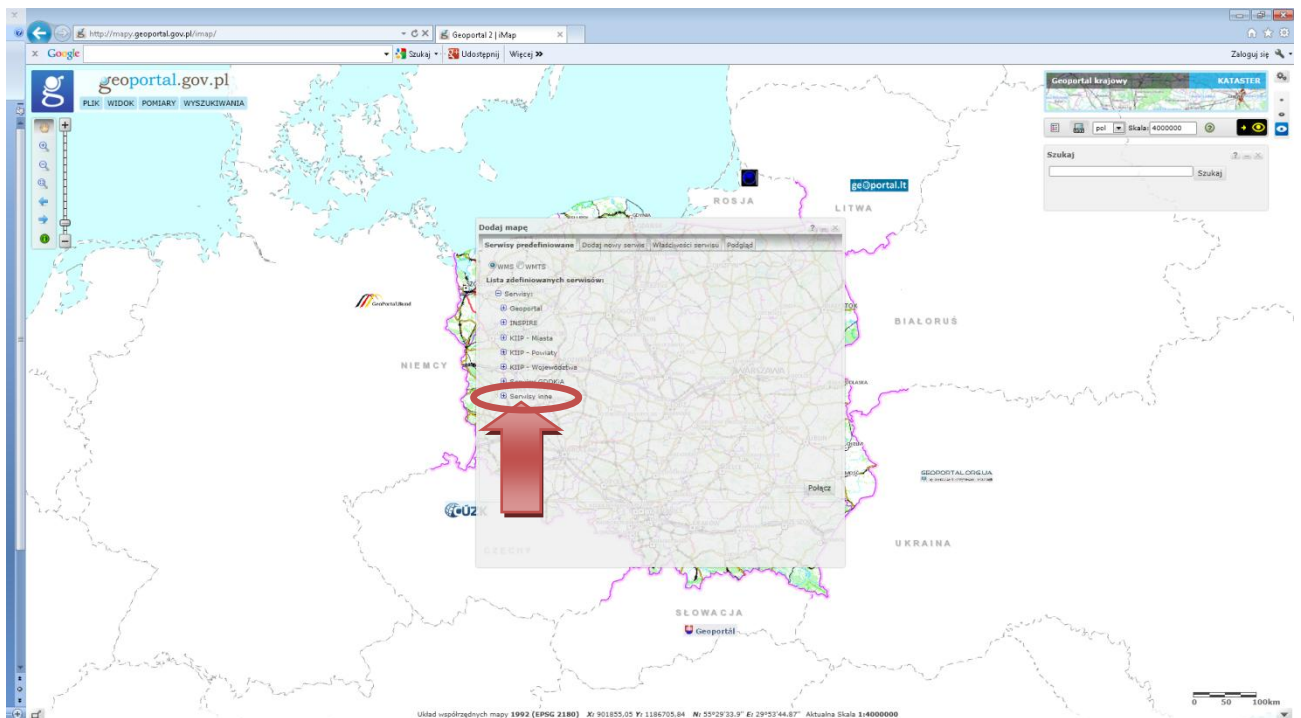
http://mapy.geoportal.gov.pl/imap/

Geoportal 2 | iMap

Google

Szukaj

Udostępnij

Więcej »

Zaloguj się

geoportal.gov.pl

PLIK WIDOK POMIARY WYSZUKIWANIA

Geoportal krajowy

KATASTER

pol

Skala: 4000000

Szukaj

Szukaj

ge@portal.lt

ROSJA

LITWA

BIAŁORUŚ

NIEMCY

UKRAINA

SŁOWACJA

Geoportál

GEOPORTAL.ORG.UA

GeoPortal.Bund

ČÚZK

CZECHY

Dodaj mapę

Serwisy predefiniowane

Dodaj nowy serwis

Właściwości serwisu

Podgląd

WMS WMTS

Lista zdefiniowanych serwisów:

Serwisy

Geoportal

INSPIRE

KIIP - Miasta

KIIP - Powiaty

KIIP - Województwa

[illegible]

Serwisy inne

Połącz

Układ współrzędnych mapy 1992 (EPSG 2180) X: 901855,05 Y: 1186705,84 N: 55°29'33.9" E: 29°53'44.87" Aktualna Skala 1:4000000

0 50 100km